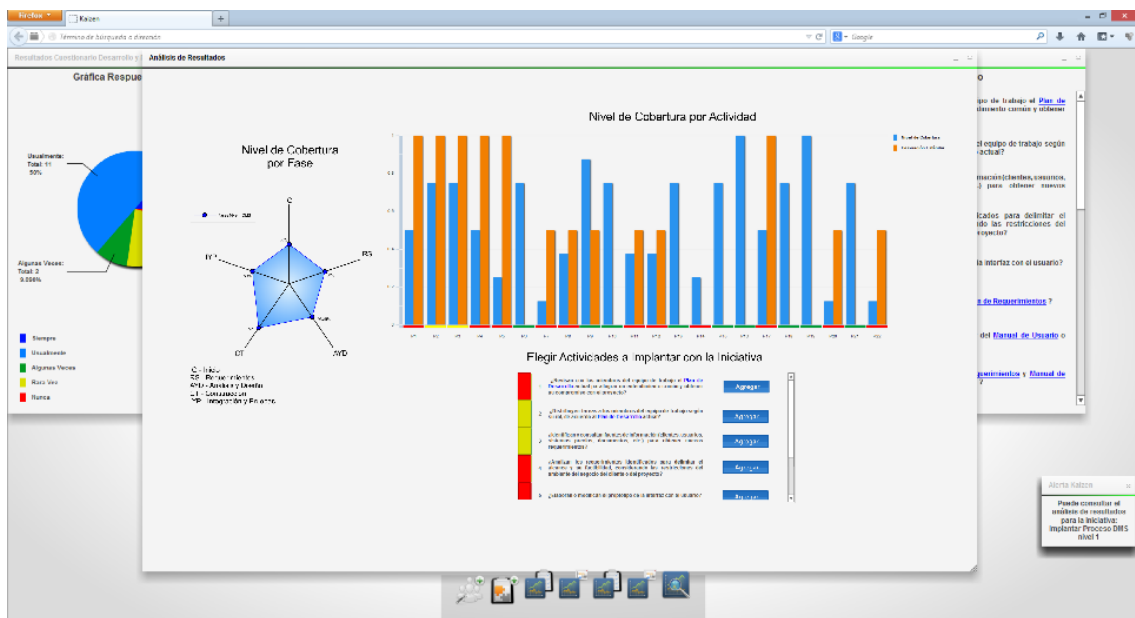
Firefox
Kaizen
+
Término de búsqueda o dirección
Google

Resultados Cuestionario Desarrollo y
Análisis de Resultados

Gráfica Respue

Usualmente: Total: 11 50%

Algunas Veces: Total: 3 9.090%

Siempre
Usualmente
Algunas Veces
Rara Vez
Nunca

Nivel de Cobertura por Fase

C
RS
AYD
DT
IYP

C - Inicio
RS - Requerimientos
AYD - Análisis y Diseño
DT - Desarrollo
IYP - Integración y Pruebas

Nivel de Cobertura por Actividad

Elegir Actividades a Implantar con la Iniciativa

1 ¿Revisan con los miembros del equipo de trabajo el Plan de Desarrollo del proyecto? Agregar
2 Agregar
3 ¿Identifican a todos los involucrados (clientes, usuarios, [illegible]) para obtener nuevos requerimientos? Agregar
4 ¿Analizan los requerimientos identificados para delimitar el alcance y su factibilidad, considerando las restricciones del ambiente del negocio del cliente o del proyecto? Agregar
5 ¿Elaboran o modifican el prototipo de la interfaz con el usuario? Agregar

o
quipo de trabajo el Plan de
l equipo de trabajo según actual?
ucrados (clientes, usuarios, ) para obtener nuevos
ificados para delimitar el do las restricciones del proyecto?
la interfaz con el usuario?
de Requerimientos ?
del Manual de Usuario o
querimientos y Manual de

Alerta Kaizen
Puede consultar el análisis de resultados para la iniciativa: Implantar Proceso DMS nivel 1